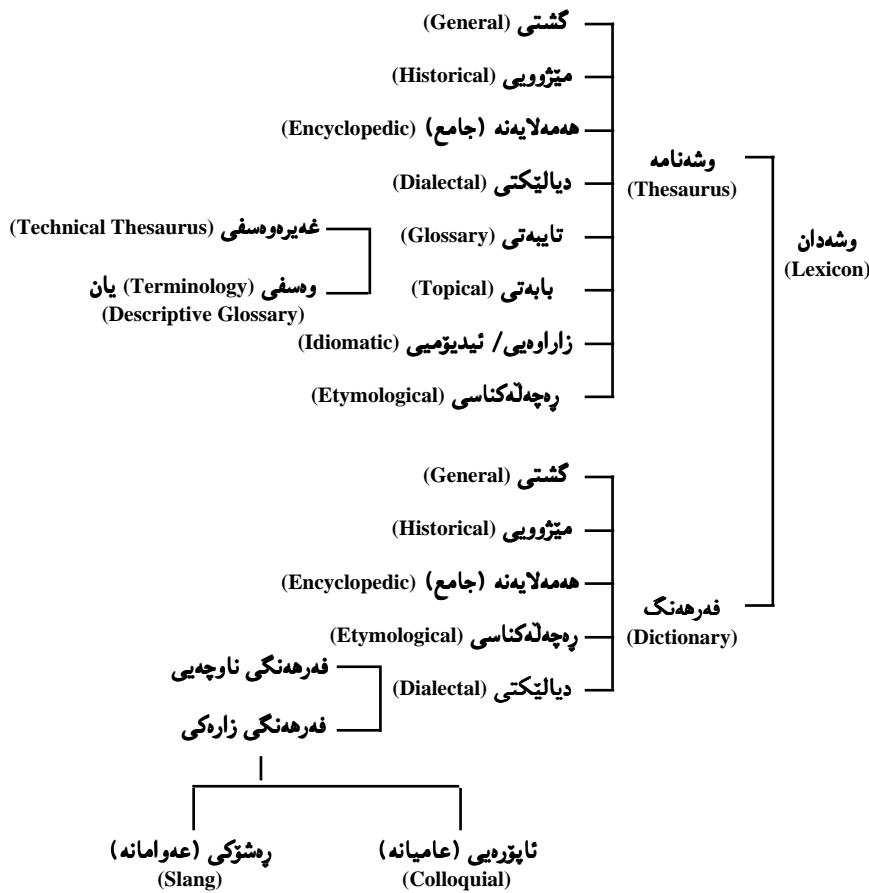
وشەدان
(Lexicon)

وشەنامە
(Thesaurus)

گشتی (General)

مێژوویی (Historical)

هەمەلایەنە (جامع) (Encyclopedic)

دیالێکتی (Dialectal)

تایبەتی (Glossary)

غەیرەوەسفی (Technical Thesaurus)

وەسفی (Terminology) یان
(Descriptive Glossary)

بابەتی (Topical)

زاراوەیی/ ئیدیۆمیی (Idiomatic)

ڕەچەڵەکناسی (Etymological)

فەرهەنگ
(Dictionary)

گشتی (General)

مێژوویی (Historical)

هەمەلایەنە (جامع) (Encyclopedic)

ڕەچەڵەکناسی (Etymological)

دیالێکتی (Dialectal)

فەرهەنگی ناوچەیی

فەرهەنگی زارەکی

ڕەشۆکی (عەوامانە)
(Slang)

ئاپۆرەیی (عامیانە)
(Colloquial)